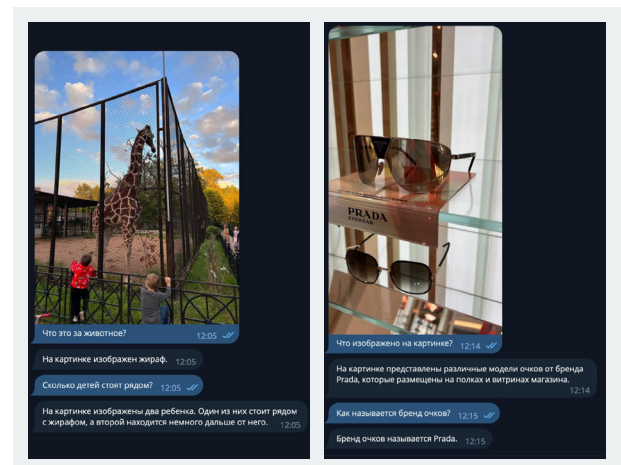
Что это за животное? 12:05

На картинке изображен жираф. 12:05

Сколько детей стоят рядом? 12:05

На картинке изображены два ребенка. Один из них стоит рядом с жирафом, а второй находится немного дальше от него. 12:05

PRADA EYEWEAR

Что изображено на картинке? 12:14

На картинке представлены различные модели очков от бренда Prada, которые размещены на полках и витринах магазина. 12:14

Как называется бренд очков? 12:15

Бренд очков называется Prada. 12:15